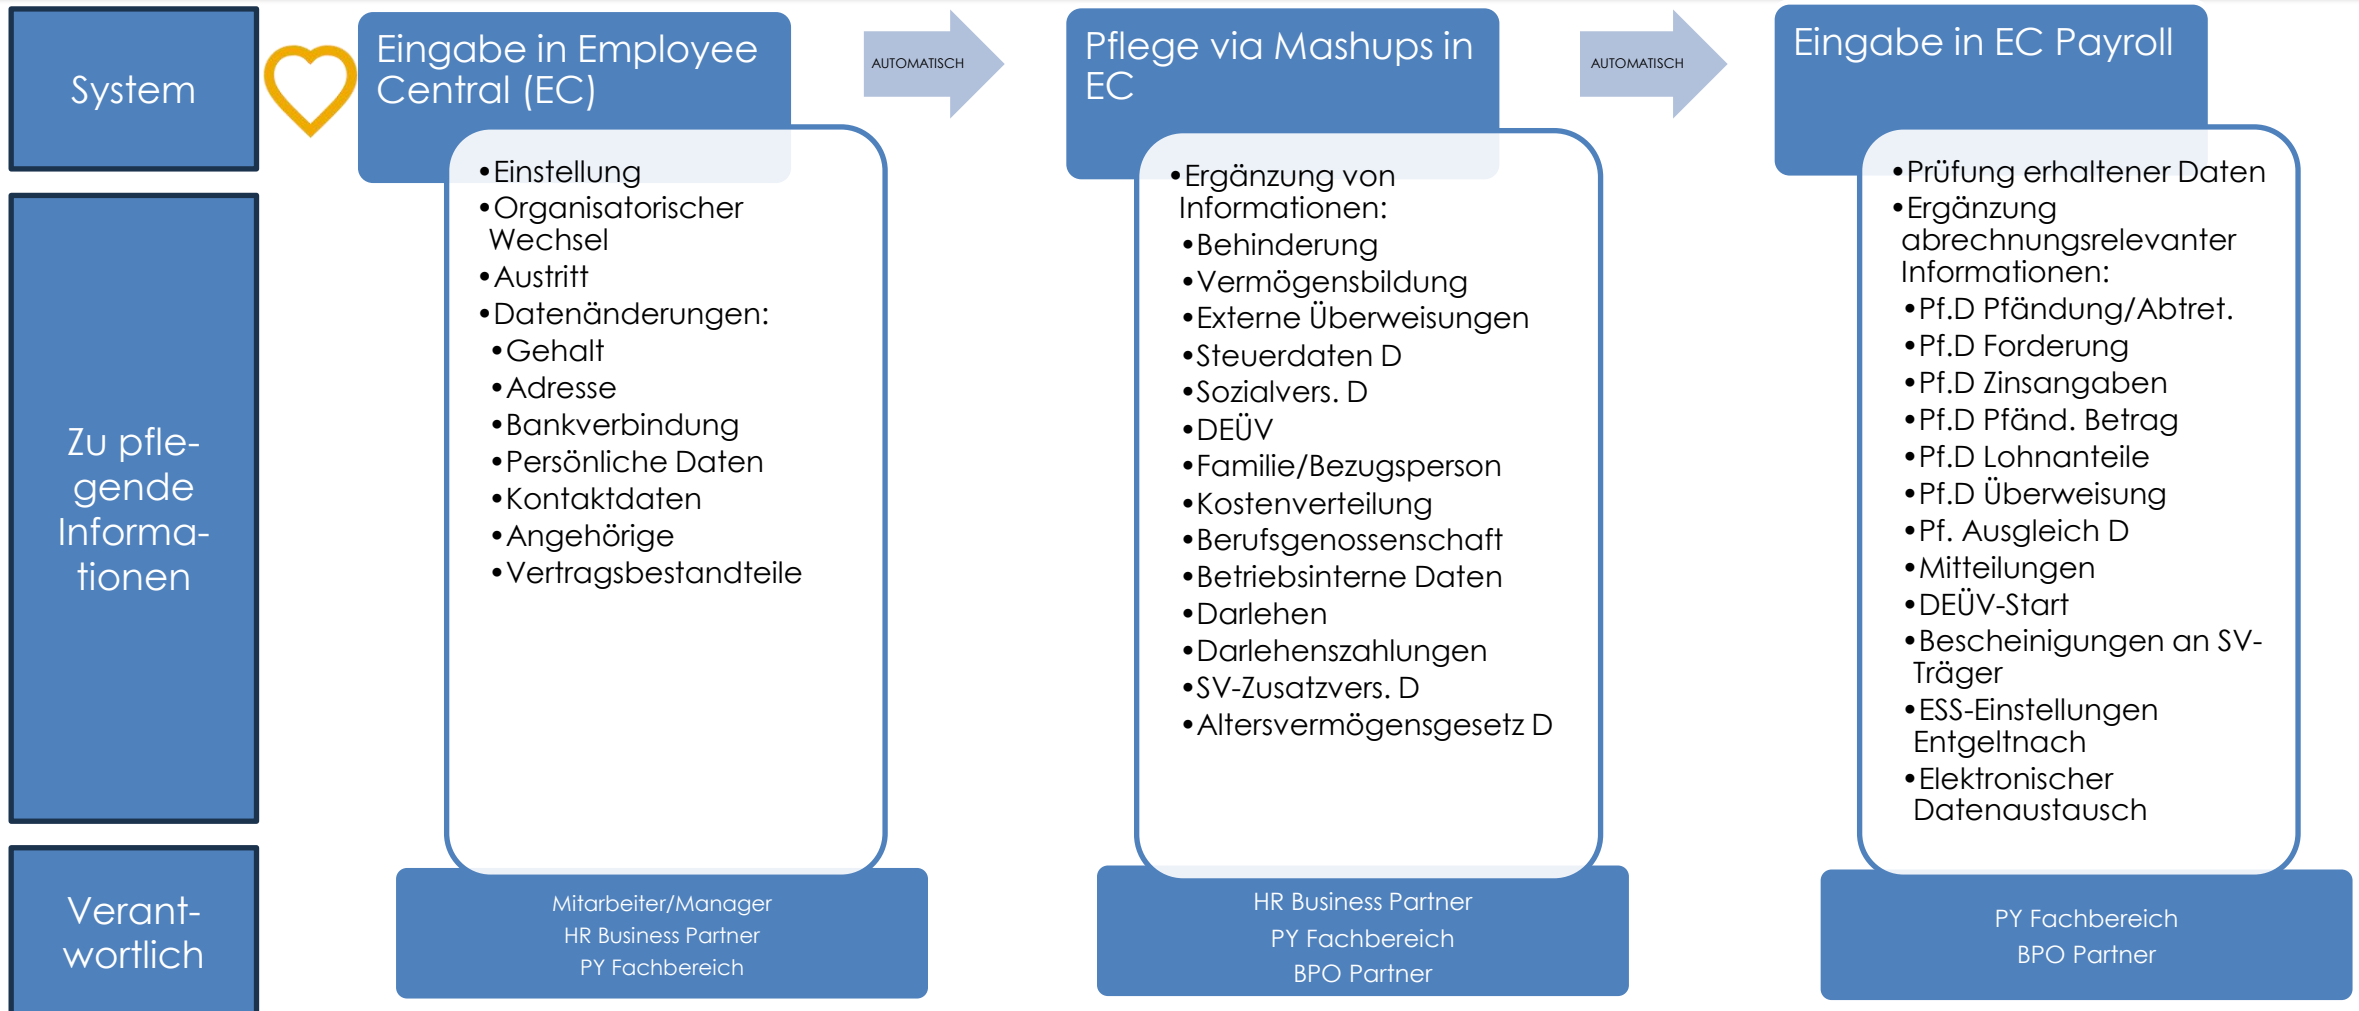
System

Zu pflegende Informationen

Verantwortlich

Eingabe in Employee Central (EC)

- Einstellung
- Organisatorischer Wechsel
- Austritt
- Datenänderungen:
  - Gehalt
  - Adresse
  - Bankverbindung
  - Persönliche Daten
  - Kontaktdaten
  - Angehörige
  - Vertragsbestandteile

Mitarbeiter/Manager
HR Business Partner
PY Fachbereich

AUTOMATISCH

Pflege via Mashups in EC

- Ergänzung von Informationen:
  - Behinderung
  - Vermögensbildung
  - Externe Überweisungen
  - Steuerdaten D
  - Sozialvers. D
  - DEÜV
  - Familie/Bezugsperson
  - Kostenverteilung
  - Berufsgenossenschaft
  - Betriebsinterne Daten
  - Darlehen
  - Darlehenszahlungen
  - SV-Zusatzvers. D
  - Altersvermögensgesetz D

HR Business Partner
PY Fachbereich
BPO Partner

AUTOMATISCH

Eingabe in EC Payroll

- Prüfung erhaltener Daten
- Ergänzung abrechnungsrelevanter Informationen:
  - Pf.D Pfändung/Abtret.
  - Pf.D Forderung
  - Pf.D Zinsangaben
  - Pf.D Pfänd. Betrag
  - Pf.D Lohnanteile
  - Pf.D Überweisung
  - Pf. Ausgleich D
  - Mitteilungen
  - DEÜV-Start
  - Bescheinigungen an SV-Träger
  - ESS-Einstellungen Entgeltnach
  - Elektronischer Datenaustausch

PY Fachbereich
BPO Partner